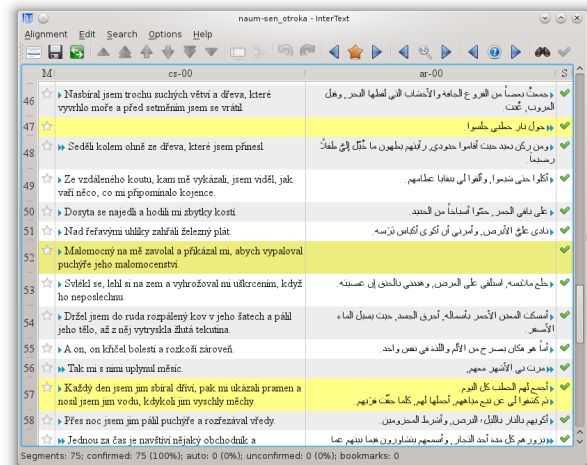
naum-sen_otroka - InterText

Alignment Edit Search Options Help

| | M | cs-00 | ar-00 | S |
|---|---|---|---|---|
| 46 | | Nasbíral jsem trochu suchých větví a dřeva, které vyvrhlo moře a před setměním jsem se vrátil. | جمعتُ بعضاً من الفروع الجافة والأخشاب التي لفظها البحر، وقبل الغروب، عُدت. | |
| 47 | | | حول نار حطبي جلسوا. | |
| 48 | | Seděli kolem ohně ze dřeva, které jsem přinesl. | ومن ركن بعيد حيث أقاموا حدودي، رأيتهم يطهون ما خُيّل إليّ طفلاً رضيعاً. | |
| 49 | | Ze vzdáleného koutu, kam mě vykázali, jsem viděl, jak vaří něco, co mi připomínalo kojence. | أكلوا حتى شبعوا، وألقوا لي ببقايا عظامهم. | |
| 50 | | Dosyta se najedli a hodili mi zbytky kostí. | على دافئ الجمر، جثوا أسياخاً من الحديد. | |
| 51 | | Nad řeřavými uhlíky zahřáli železný plát. | نادى عليّ الأبرص، وأمرني أن أكوي أكياس تَرَسه. | |
| 52 | | Malomocný na mě zavolal a přikázal mi, abych vypaloval puchýře jeho malomocenství. | | |
| 53 | | Svlékl se, lehl si na zem a vyhrožoval mi ukřecením, když ho neposlechnu. | خلع ملابسه، استلقى على الأرض، وهددني بالخنق إن عصيته. | |
| 54 | | Držel jsem do ruda rozpálený kov v jeho šatech a pálil jeho tělo, až z něj vytryskla žlutá tekutina. | أمسكت المعدن الأحمر بأسماله، أحرق الجسد، حيث يسيل الماء الأصفر. | |
| 55 | | A on, on křičel bolestí a rozkoší zároveň. | وأما هو فكان يصرخ من الألم واللذة في نفس واحد. | |
| 56 | | Tak mi s nimi uplynuly měsíce. | مرت بي الأشهر معهم. | |
| 57 | | Každý den jsem jim sbíral dříví, pak mi ukázali pramen a nosil jsem jim vodu, kdykoli jim vyschly měchy. | أجمع لهم الحطب كل اليوم. ثم كشفوا لي عن نبع مياههم، أحمل لهم كلما جفّت قربهم. | |
| 58 | | Přes noc jsem jim pálil puchýře a rozžeďavál vředy. | أكويهم بالنار بالليل، الأبرص، وأبثر المجذومين. | |
| 59 | | Jednou za čas je navštívil nějaký obchodník a | يزور هم كل مدة أحد التجار، وأسمعهم يتشاورون فيما بينهم عما | |

Segments: 75; confirmed: 75 (100%); auto: 0 (0%); unconfirmed: 0 (0%); bookmarks: 0